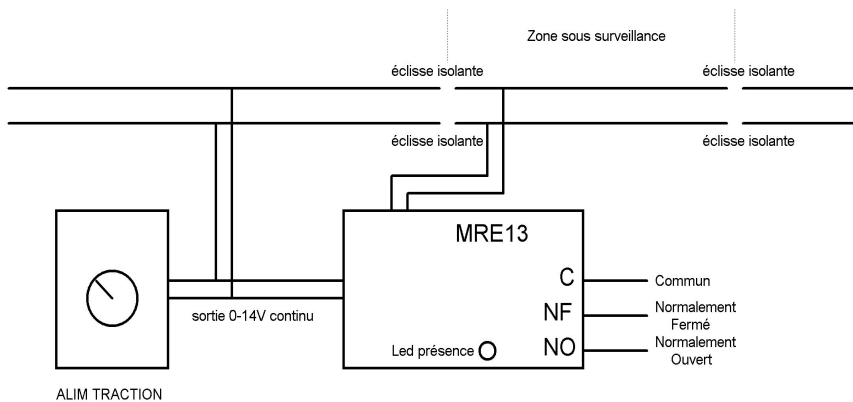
Zone sous surveillance

éclisse isolante

éclisse isolante

éclisse isolante

éclisse isolante

MRE13

C

NF

NO

Commun

Normalement Fermé

Normalement Ouvert

sortie 0-14V continu

Led présence

ALIM TRACTION